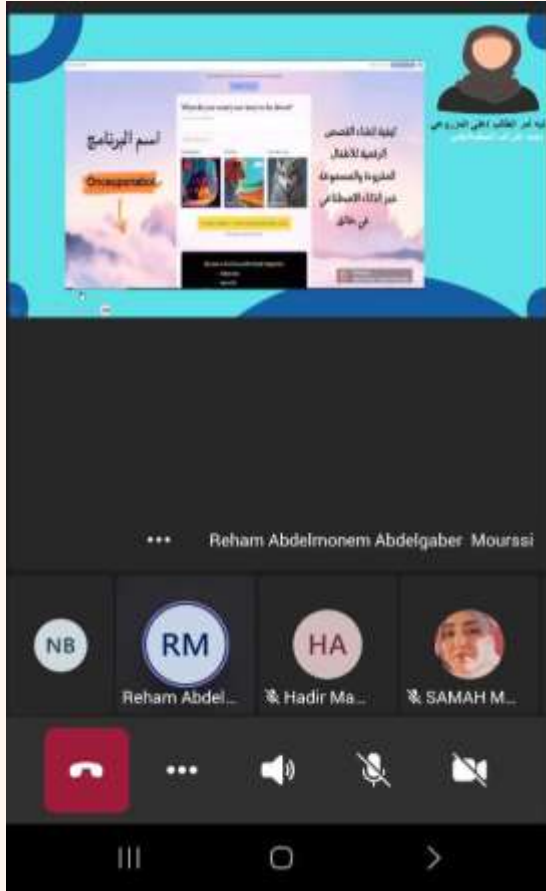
اسم البرنامج

Onceuponabot

What do you want your story to be about?

كيفية انشاء القصص الرقمية للأطفال المقروءة والمسموعة عبر الذكاء الاصطناعي في دقائق

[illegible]

... Reham Abdelmonem Abdelgaber Mourssi

NB

RM
Reham Abdel...

HA
Hadir Ma...

SAMAH M...